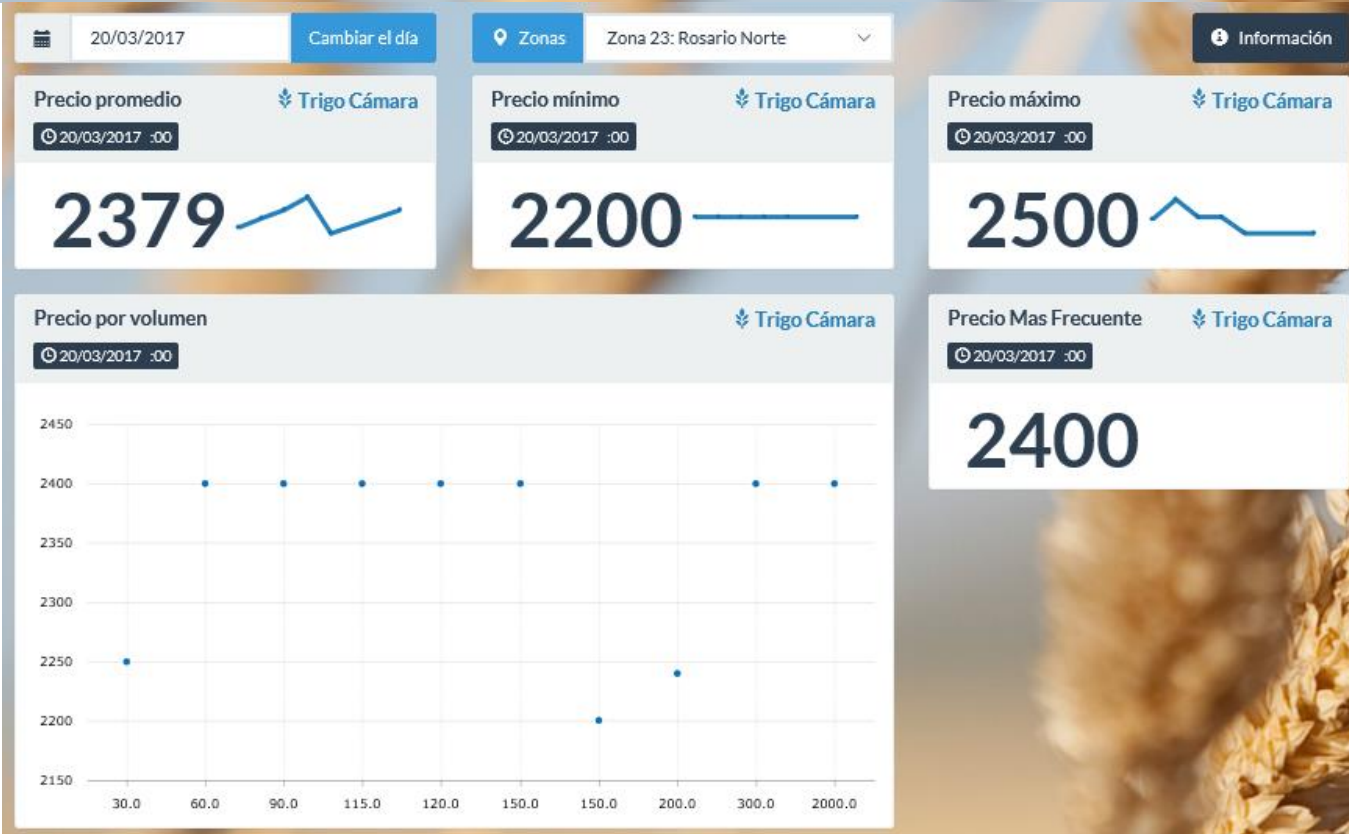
20/03/2017 Cambiar el día

Zonas Zona 23: Rosario Norte

Información

Precio promedio
Trigo Cámara
20/03/2017 :00
2379

Precio mínimo
Trigo Cámara
20/03/2017 :00
2200

Precio máximo
Trigo Cámara
20/03/2017 :00
2500

Precio por volumen
Trigo Cámara
20/03/2017 :00

2450
2400
2350
2300
2250
2200
2150

30.0 60.0 90.0 115.0 120.0 150.0 150.0 200.0 300.0 2000.0

Precio Mas Frecuente
Trigo Cámara
20/03/2017 :00
2400